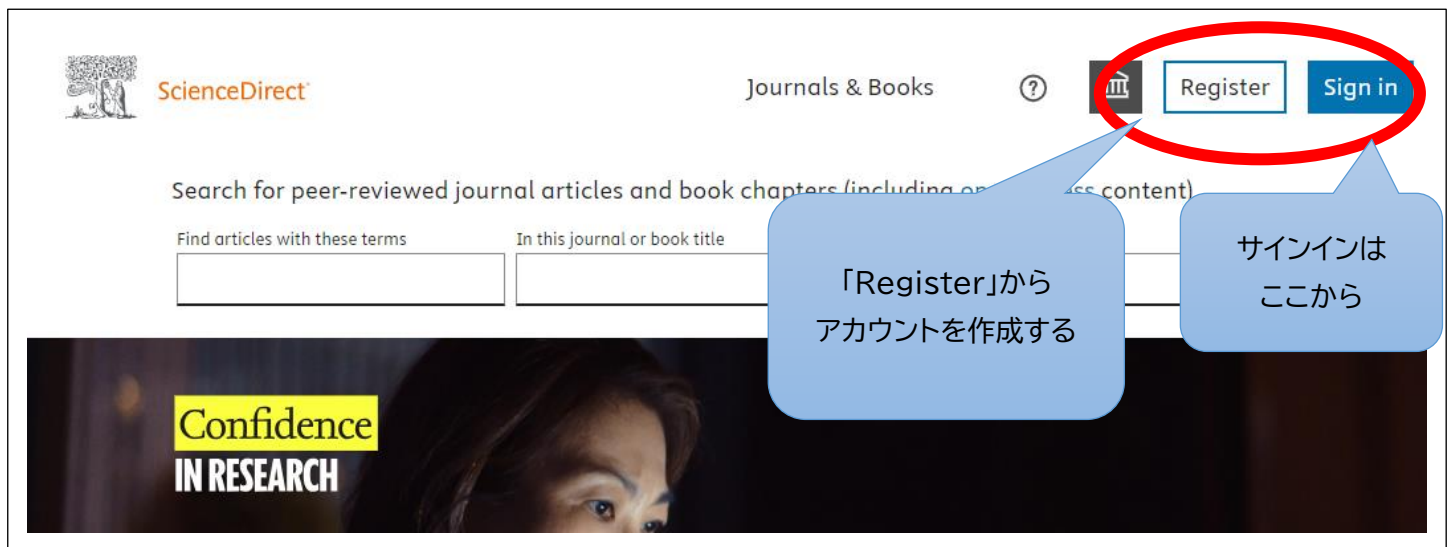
ScienceDirect

Journals & Books

?

Register

Sign in

Search for peer-reviewed journal articles and book chapters (including op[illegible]ss content)

Find articles with these terms

In this journal or book title

「Register」から
アカウントを作成する

サインインは
ここから

Confidence
IN RESEARCH